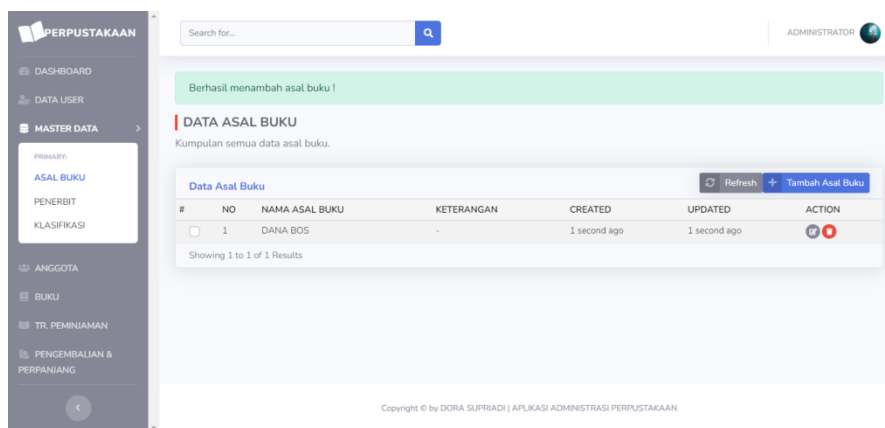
PERPUSTAKAAN

DASHBOARD
DATA USER
MASTER DATA
PRIMARY:
ASAL BUKU
PENERBIT
KLASIFIKASI
ANGGOTA
BUKU
TR. PEMINJAMAN
PENGEMBALIAN & PERPANJANG

Search for...

ADMINISTRATOR

Berhasil menambah asal buku !

DATA ASAL BUKU

Kumpulan semua data asal buku.

Data Asal Buku

Refresh + Tambah Asal Buku

| # | NO | NAMA ASAL BUKU | KETERANGAN | CREATED | UPDATED | ACTION |
|---|---|---|---|---|---|---|
| | 1 | DANA BOS | - | 1 second ago | 1 second ago | |

Showing 1 to 1 of 1 Results

Copyright © by DORA SUPRIADI | APLIKASI ADMINISTRASI PERPUSTAKAAN